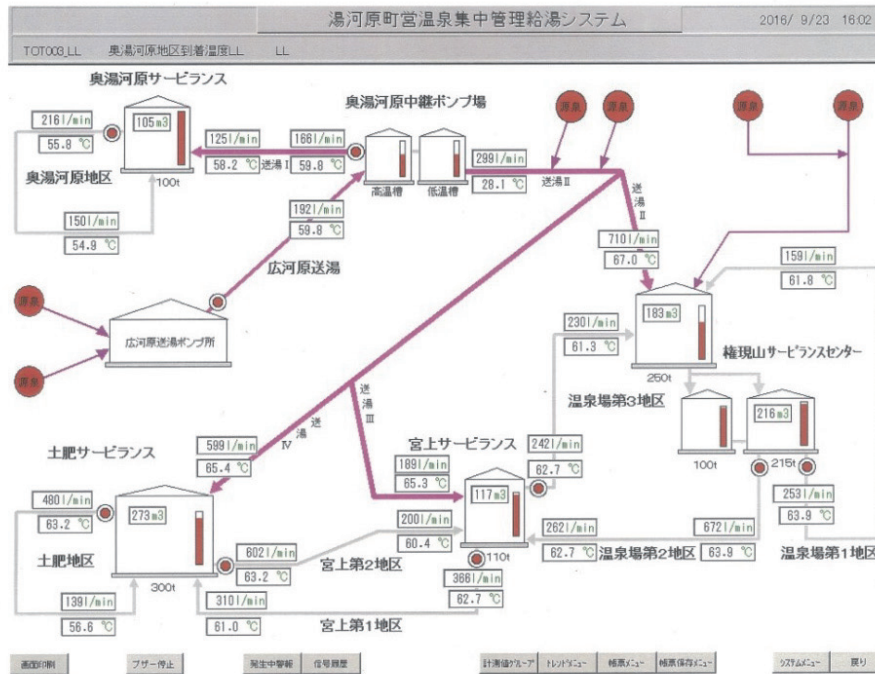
湯河原町営温泉集中管理給湯システム

2016/ 9/23 16:02

TOT003_LL 奥湯河原地区到着温度LL LL

奥湯河原サービランス

216l/min
55.8 ℃
105m3
100t
奥湯河原地区
150l/min
54.9 ℃

奥湯河原中継ポンプ場

125l/min
58.2 ℃
送湯Ⅰ
166l/min
59.8 ℃
高温槽
低温槽
299l/min
28.1 ℃
送湯Ⅱ
源泉
源泉
送湯Ⅱ
192l/min
59.8 ℃
広河原送湯

源泉
源泉
広河原送湯ポンプ所

源泉
源泉

710l/min
67.0 ℃
158l/min
61.8 ℃
230l/min
61.3 ℃
183m3
権現山サービランスセンター
250t
温泉場第3地区

送湯Ⅲ
送湯Ⅳ

土肥サービランス
599l/min
65.4 ℃
宮上サービランス
189l/min
65.3 ℃
242l/min
62.7 ℃
100t
216m3
215t

480l/min
63.2 ℃
273m3
117m3
253l/min
63.9 ℃
200l/min
60.4 ℃
262l/min
62.7 ℃
温泉場第2地区
672l/min
63.9 ℃
温泉場第1地区
土肥地区
602l/min
63.2 ℃
宮上第2地区
110t
300t
366l/min
62.7 ℃
139l/min
56.6 ℃
310l/min
61.0 ℃
宮上第1地区

画面印刷
ブザー停止
発生中警報
信号履歴
計測値グループ
トレンドメニュー
帳票メニュー
帳票保存メニュー
システムメニュー
戻り